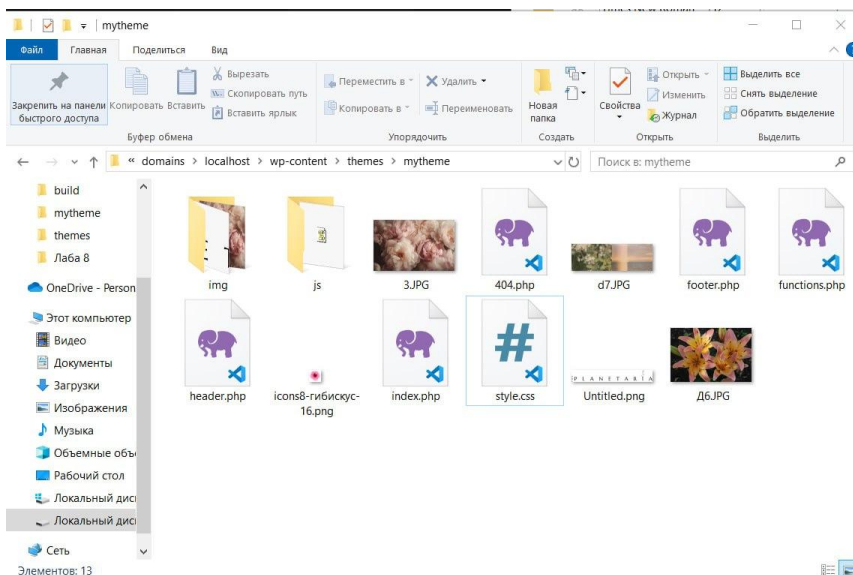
mytheme

Файл Главная Поделиться Вид

Закрепить на панели быстрого доступа Копировать Вставить
Вырезать
Скопировать путь
Вставить ярлык
Буфер обмена

Переместить в
Копировать в
Удалить
Переименовать
Упорядочить

Новая папка
Создать

Свойства
Открыть
Изменить
Журнал
Открыть

Выделить все
Снять выделение
Обратить выделение
Выделить

« domains › localhost › wp-content › themes › mytheme

Поиск в: mytheme

build
mytheme
themes
Лаба 8
OneDrive - Person
Этот компьютер
Видео
Документы
Загрузки
Изображения
Музыка
Объемные объ
Рабочий стол
Локальный дис
Локальный дис
Сеть

img
js
3.JPG
404.php
d7.JPG
footer.php
functions.php
header.php
icons8-гибискус-16.png
index.php
style.css
PLANETARIA
Untitled.png
Д6.JPG

Элементов: 13